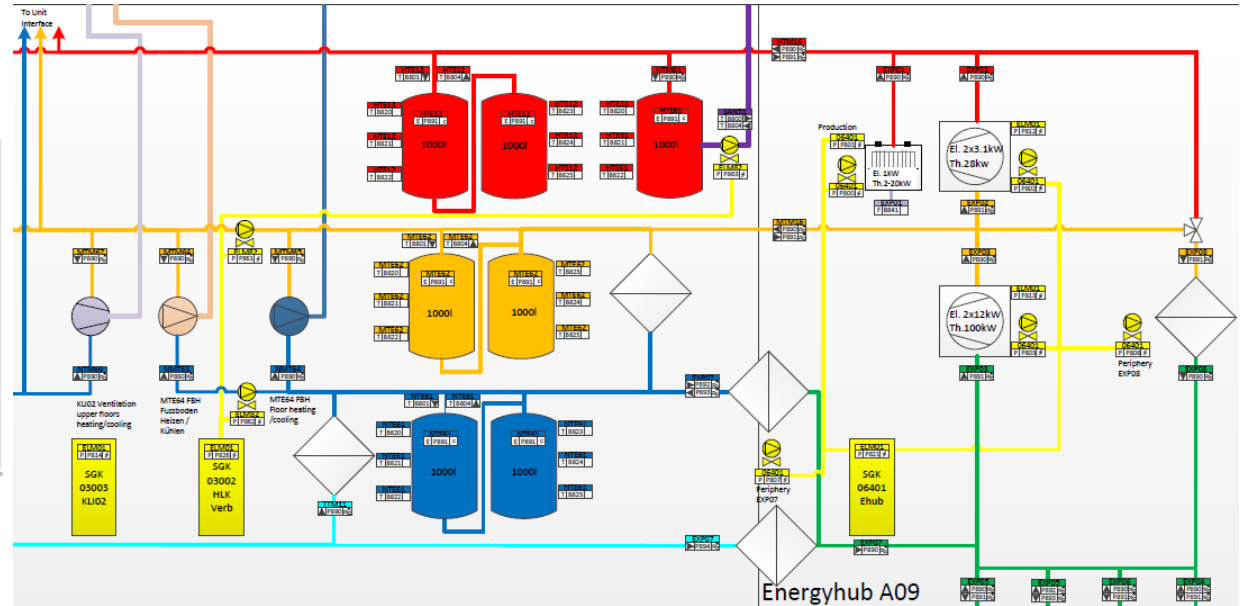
To Unit Interface

1000l

1000l

1000l

1000l

1000l

1000l

1000l

Production

El. 1kW Th.2-20kW

El. 2x3.1kW Th.28kW

El. 2x12kW Th.100kW

Periphery EXP08

Periphery EXP07

KLI02 Ventilation upper floors heating/cooling

MTE64 FBH Fussboden Heizen / Kühlen

MTE64 FBH Floor heating /cooling

SGK 03003 KLI02

SGK 03002 HLK Verb

SGK 06401 Ehub

Energyhub A09